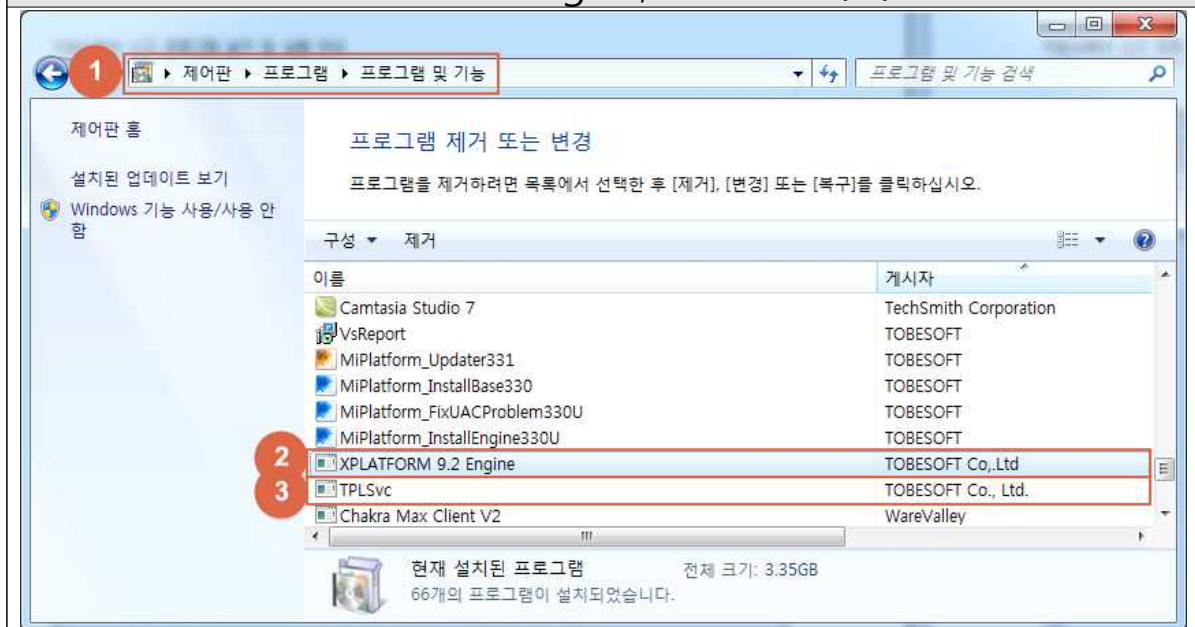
1 ▸ 제어판 ▸ 프로그램 ▸ 프로그램 및 기능

프로그램 및 기능 검색

제어판 홈

설치된 업데이트 보기

Windows 기능 사용/사용 안 함

프로그램 제거 또는 변경

프로그램을 제거하려면 목록에서 선택한 후 [제거], [변경] 또는 [복구]를 클릭하십시오.

구성 ▾ 제거

| 이름 | 게시자 |
|---|---|
| Camtasia Studio 7 | TechSmith Corporation |
| VsReport | TOBESOFT |
| MiPlatform_Updater331 | TOBESOFT |
| MiPlatform_InstallBase330 | TOBESOFT |
| MiPlatform_FixUACProblem330U | TOBESOFT |
| MiPlatform_InstallEngine330U | TOBESOFT |
| 2 XPLATFORM 9.2 Engine | TOBESOFT Co,.Ltd |
| 3 TPLSvc | TOBESOFT Co., Ltd. |
| Chakra Max Client V2 | WareValley |

현재 설치된 프로그램 전체 크기: 3.35GB

66개의 프로그램이 설치되었습니다.